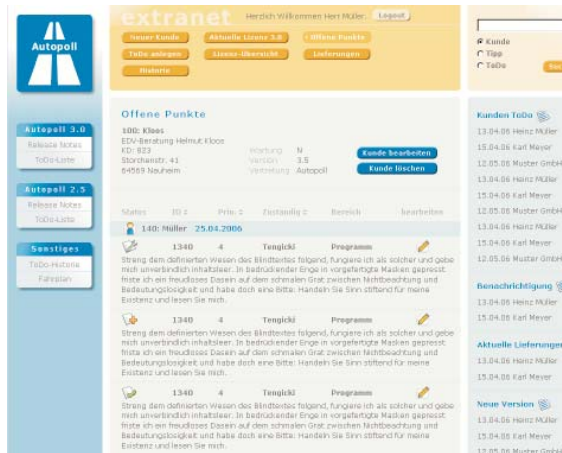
Autopoll

extranet Herzlich Willkommen Herr Müller. Logout

Neuer Kunde | Aktuelle Lizenz 3.0 | Offene Punkte
ToDo anlegen | Lizenz-Übersicht | Lieferungen
Historie

Kunde
Tipp
ToDo

Autopoll 3.0
Release Notes
ToDo-Liste

Autopoll 2.5
Release Notes
ToDo-Liste

Sonstiges
ToDo-Historie
Fahrplan

Offene Punkte

100: Kloos
EDV-Beratung Helmut Kloos
KD: 823
Storchenstr. 41
64569 Nauheim

Wartung N
Version 3.5
Vertretung Autopoll

Kunde bearbeiten
Kunde löschen

| Status | ID | Prio | Zuständig | Bereich | bearbeiten |
|---|---|---|---|---|---|

140: Müller 25.04.2006

1340 4 Tengicki Programm
Streng dem definierten Wesen des Blindtextes folgend, fungiere ich als solcher und gebe mich unverbindlich inhaltsleer. In bedrückender Enge in vorgefertigte Masken gepresst, friste ich ein freudloses Dasein auf dem schmalen Grat zwischen Nichtbeachtung und Bedeutungslosigkeit und habe doch eine Bitte: Handeln Sie Sinn stiftend für meine Existenz und lesen Sie mich.

1340 4 Tengicki Programm
Streng dem definierten Wesen des Blindtextes folgend, fungiere ich als solcher und gebe mich unverbindlich inhaltsleer. In bedrückender Enge in vorgefertigte Masken gepresst, friste ich ein freudloses Dasein auf dem schmalen Grat zwischen Nichtbeachtung und Bedeutungslosigkeit und habe doch eine Bitte: Handeln Sie Sinn stiftend für meine Existenz und lesen Sie mich.

1340 4 Tengicki Programm
Streng dem definierten Wesen des Blindtextes folgend, fungiere ich als solcher und gebe mich unverbindlich inhaltsleer. In bedrückender Enge in vorgefertigte Masken gepresst, friste ich ein freudloses Dasein auf dem schmalen Grat zwischen Nichtbeachtung und Bedeutungslosigkeit und habe doch eine Bitte: Handeln Sie Sinn stiftend für meine Existenz und lesen Sie mich.

Kunden ToDo
13.04.06 Heinz Müller
15.04.06 Karl Meyer
12.05.06 Muster GmbH
13.04.06 Heinz Müller
15.04.06 Karl Meyer
12.05.06 Muster GmbH
13.04.06 Heinz Müller
15.04.06 Karl Meyer
12.05.06 Muster GmbH

Benachrichtigung
13.04.06 Heinz Müller
15.04.06 Karl Meyer

Aktuelle Lieferungen
13.04.06 Heinz Müller
15.04.06 Karl Meyer

Neue Version
13.04.06 Heinz Müller
15.04.06 Karl Meyer
12.05.06 Muster GmbH